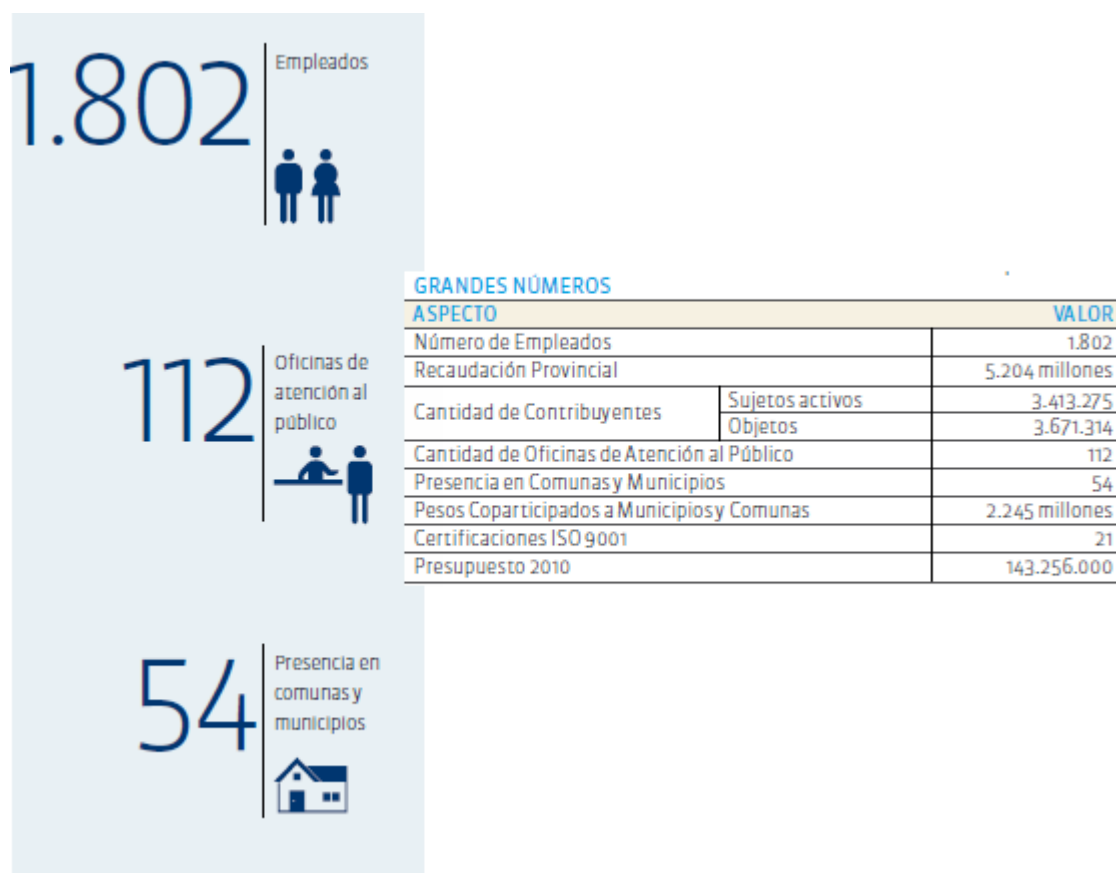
1.802 Empleados

112 Oficinas de atención al público

54 Presencia en comunas y municipios

GRANDES NÚMEROS

| ASPECTO | | VALOR |
|---|---|---|
| Número de Empleados | | 1.802 |
| Recaudación Provincial | | 5.204 millones |
| Cantidad de Contribuyentes | Sujetos activos | 3.413.275 |
| | Objetos | 3.671.314 |
| Cantidad de Oficinas de Atención al Público | | 112 |
| Presencia en Comunas y Municipios | | 54 |
| Pesos Coparticipados a Municipios y Comunas | | 2.245 millones |
| Certificaciones ISO 9001 | | 21 |
| Presupuesto 2010 | | 143.256.000 |